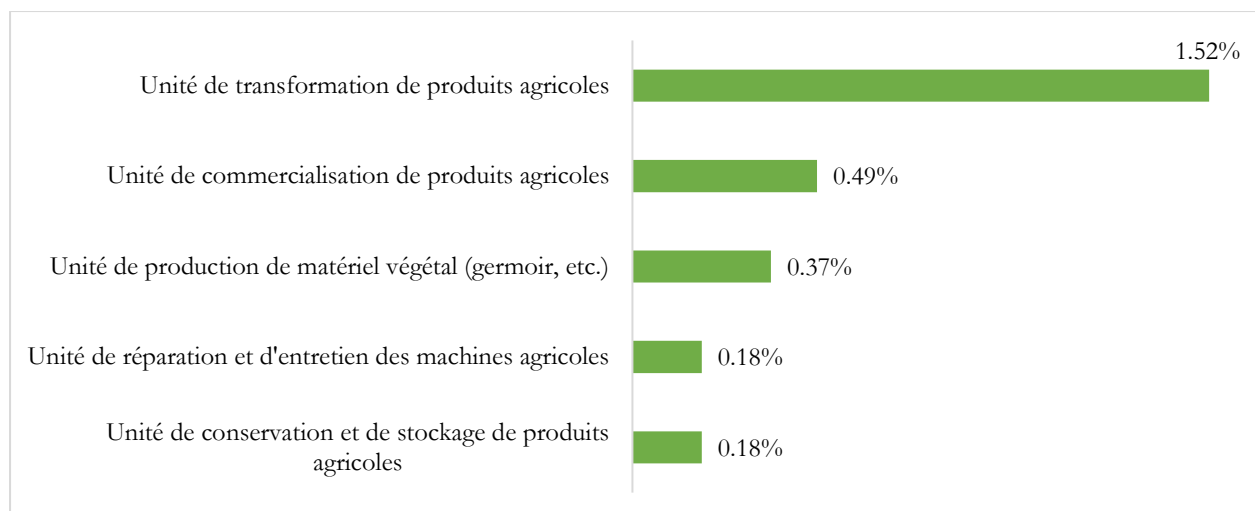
| | |
|---|---|
| Unité de transformation de produits agricoles | 1.52% |
| Unité de commercialisation de produits agricoles | 0.49% |
| Unité de production de matériel végétal (germoir, etc.) | 0.37% |
| Unité de réparation et d'entretien des machines agricoles | 0.18% |
| Unité de conservation et de stockage de produits agricoles | 0.18% |